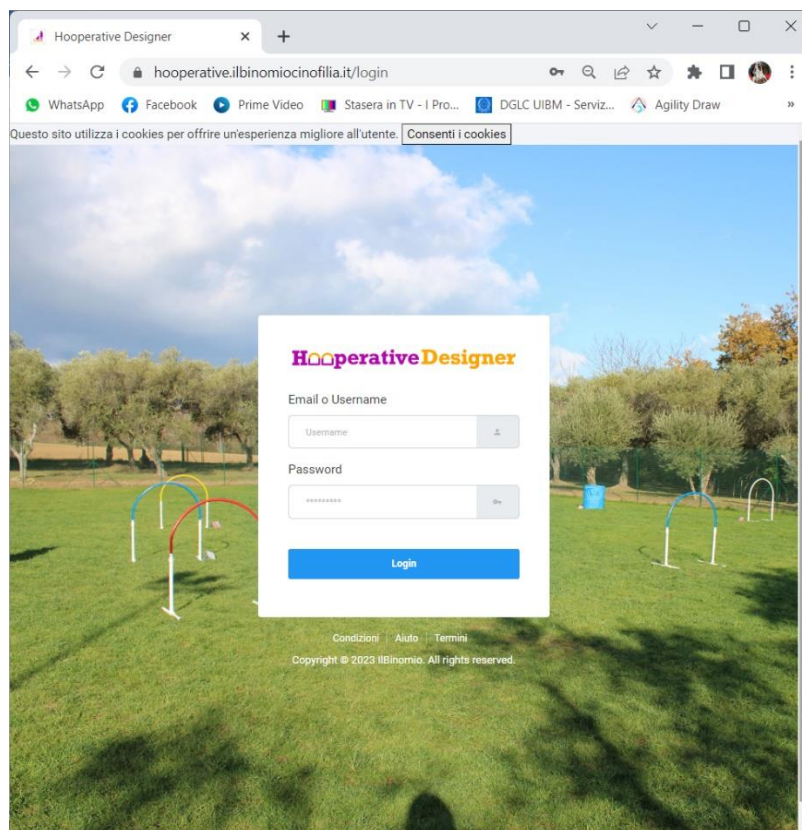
Hooperative Designer

hooperative.ilbinomiocinofilia.it/login

WhatsApp Facebook Prime Video Stasera in TV - I Pro... DGLC UIBM - Serviz... Agility Draw »

Questo sito utilizza i cookies per offrire un'esperienza migliore all'utente. Consenti i cookies

HooperativeDesigner

Email o Username

Username

Password

•••••••••

Login

Condizioni | Aiuto | Termini

Copyright © 2023 IlBinomio. All rights reserved.